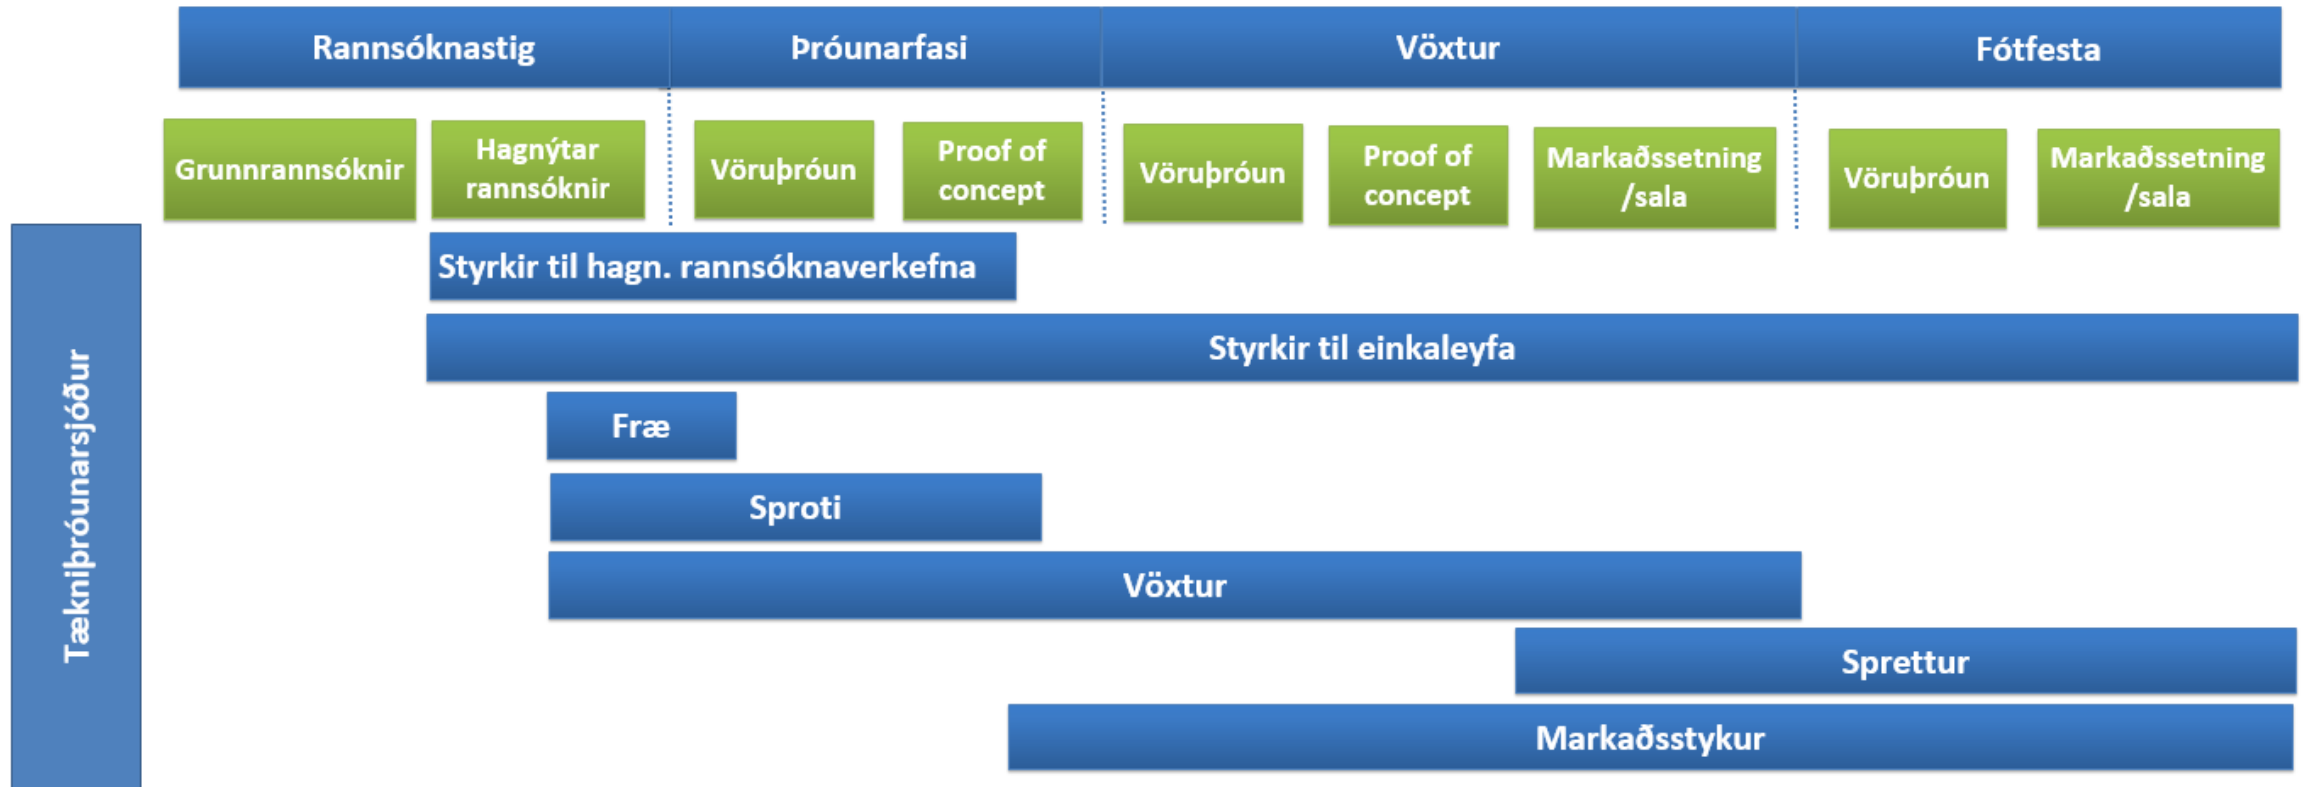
Rannsóknastig
Þróunarfasi
Vöxtur
Fótfesta

Grunnrannsóknir
Hagnýtar rannsóknir
Vöruþróun
Proof of concept
Vöruþróun
Proof of concept
Markaðssetning /sala
Vöruþróun
Markaðssetning /sala

Tækniþróunarsjóður

Styrkir til hagn. rannsóknaverkefna
Styrkir til einkaleyfa
Fræ
Sproti
Vöxtur
Sprettur
Markaðsstykur